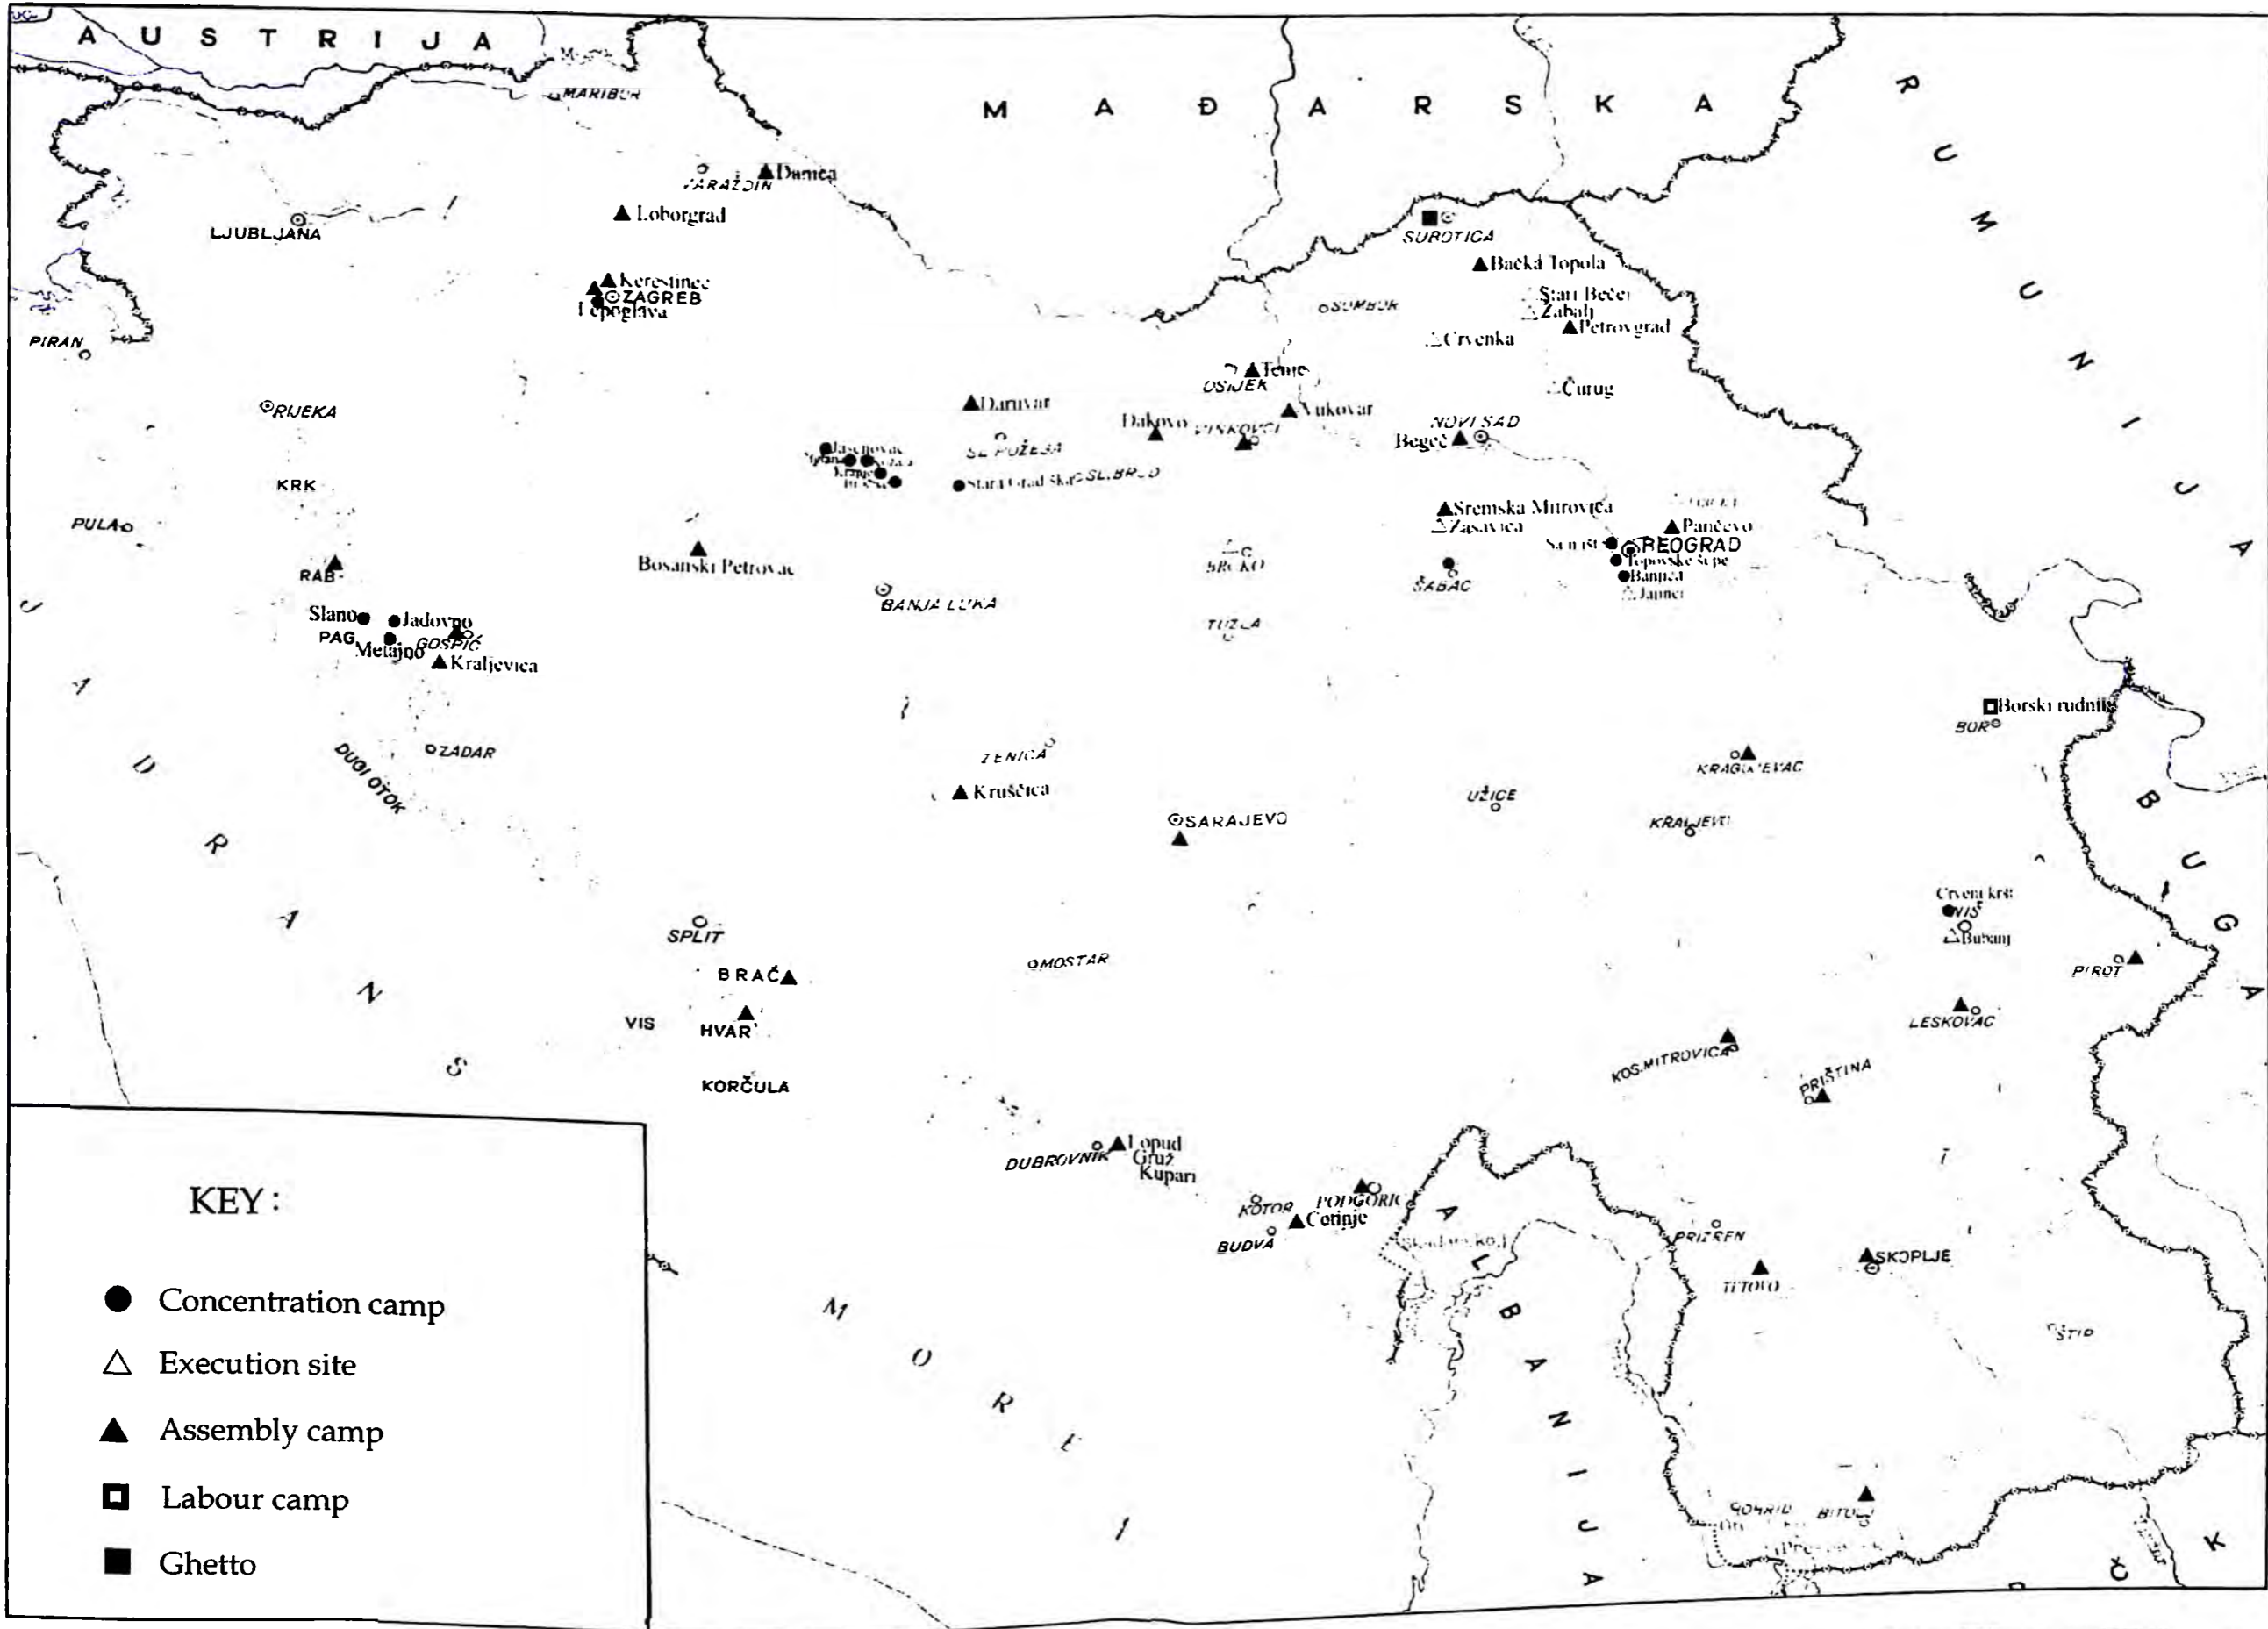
A U S T R I J A

M A Đ A R S K A

R U M U N I J A

B U G A R S K A

J A D R A N S K O

M O R E

A L B A N I J A

MARIBOR
VARAŽDIN
Danica
Loborgrad
LJUBLJANA
Kerestinec
ZAGREB
Lepoglava
PIRAN
RIJEKA
KRK
PULA
RAB
Slano
Jadovno
PAG
Metajno
GOSPIĆ
Kraljevica
ZADAR
DUGI OTOK
Bosanski Petrovac
BANJA LUKA
Jasenovac
Stara Gradiška
SL.BROD
SL.POŽEGA
Daruvar
Đakovo
VINKOVCI
OSIJEK
Tenje
Vukovar
SUBOTICA
Bačka Topola
SOMBOR
Stari Bečej
Žabalj
Petrovgrad
Crvenka
Čurug
NOVI SAD
Begeč
Sremska Mitrovica
Zasavica
Pančevo
Sajmište
BEOGRAD
Topovske šupe
Banjica
Jajinci
ŠABAC
BRČKO
TUZLA
ZENICA
Kruščica
SARAJEVO
UŽICE
KRAGUJEVAC
KRALJEVO
Borski rudnik
BOR
Crveni krst
NIŠ
Bubanj
PIROT
LESKOVAC
KOS.MITROVICA
PRIŠTINA
SPLIT
BRAČ
VIS
HVAR
KORČULA
MOSTAR
DUBROVNIK
Lopud
Gruž
Kupari
KOTOR
BUDVA
Cetinje
PODGORICA
PRIZREN
TETOVO
SKOPLJE
ŠTIP
OHRID
BITOLJ

KEY:
Concentration camp
Execution site
Assembly camp
Labour camp
Ghetto